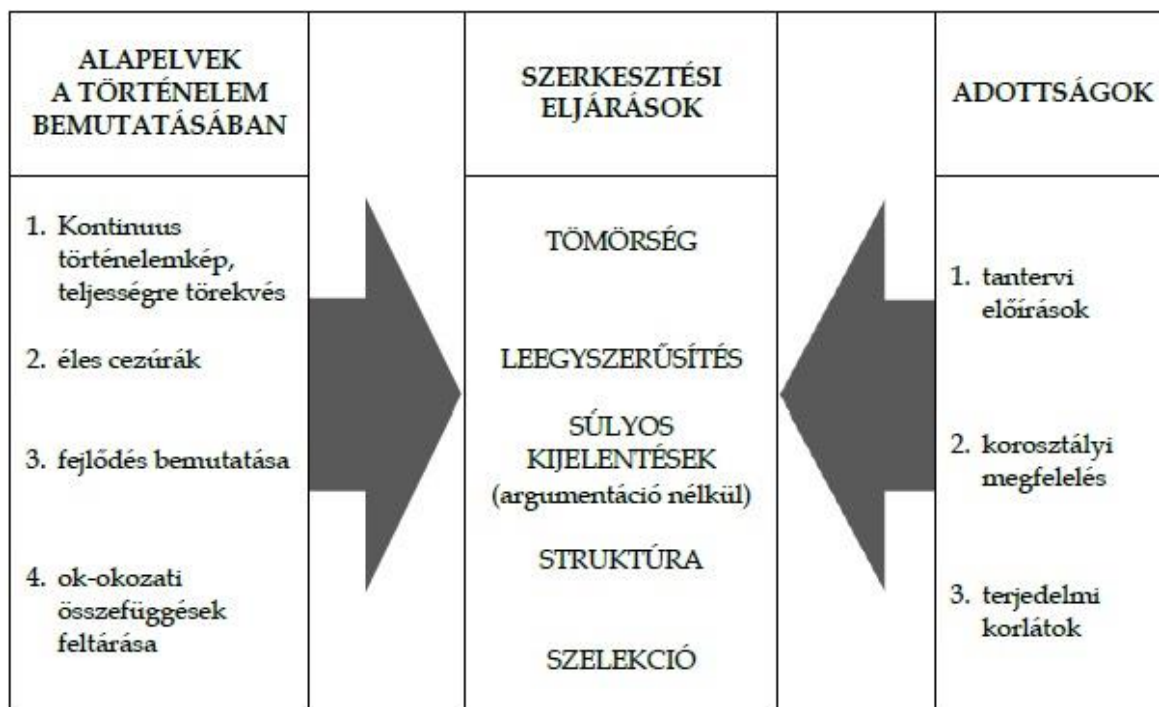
ALAPELVEK A TÖRTÉNELEM BEMUTATÁSÁBAN

1. Kontinuus történelemkép, teljességre törekvés

2. éles cezúrák

3. fejlődés bemutatása

4. ok-okozati összefüggések feltárása

SZERKESZTÉSI ELJÁRÁSOK

TÖMÖRSÉG

LEEGYSZERŰSÍTÉS

SÚLYOS KIJELENTÉSEK (argumentáció nélkül)

STRUKTÚRA

SZELEKCIÓ

ADOTTSÁGOK

1. tantervi előírások

2. korosztályi megfelelés

3. terjedelmi korlátok